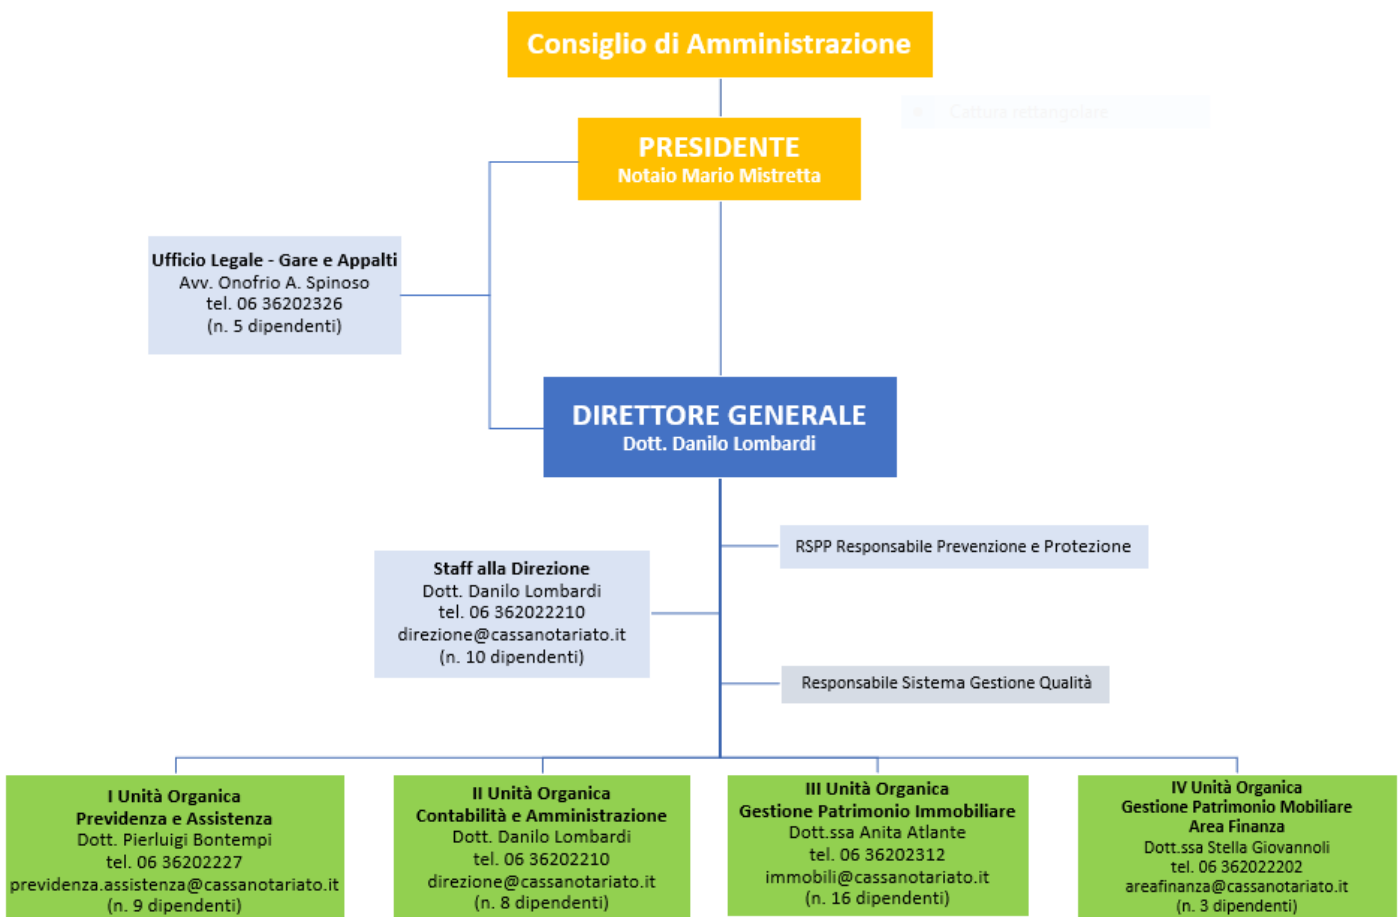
Consiglio di Amministrazione

Cattura rettangolare

PRESIDENTE
Notaio Mario Mistretta

Ufficio Legale - Gare e Appalti
Avv. Onofrio A. Spinoso
tel. 06 36202326
(n. 5 dipendenti)

DIRETTORE GENERALE
Dott. Danilo Lombardi

RSPP Responsabile Prevenzione e Protezione

Staff alla Direzione
Dott. Danilo Lombardi
tel. 06 362022210
direzione@cassanotariato.it
(n. 10 dipendenti)

Responsabile Sistema Gestione Qualità

I Unità Organica
Previdenza e Assistenza
Dott. Pierluigi Bontempi
tel. 06 36202227
previdenza.assistenza@cassanotariato.it
(n. 9 dipendenti)

II Unità Organica
Contabilità e Amministrazione
Dott. Danilo Lombardi
tel. 06 36202210
direzione@cassanotariato.it
(n. 8 dipendenti)

III Unità Organica
Gestione Patrimonio Immobiliare
Dott.ssa Anita Atlante
tel. 06 36202312
immobili@cassanotariato.it
(n. 16 dipendenti)

IV Unità Organica
Gestione Patrimonio Mobiliare
Area Finanza
Dott.ssa Stella Giovannoli
tel. 06 362022202
areafinanza@cassanotariato.it
(n. 3 dipendenti)